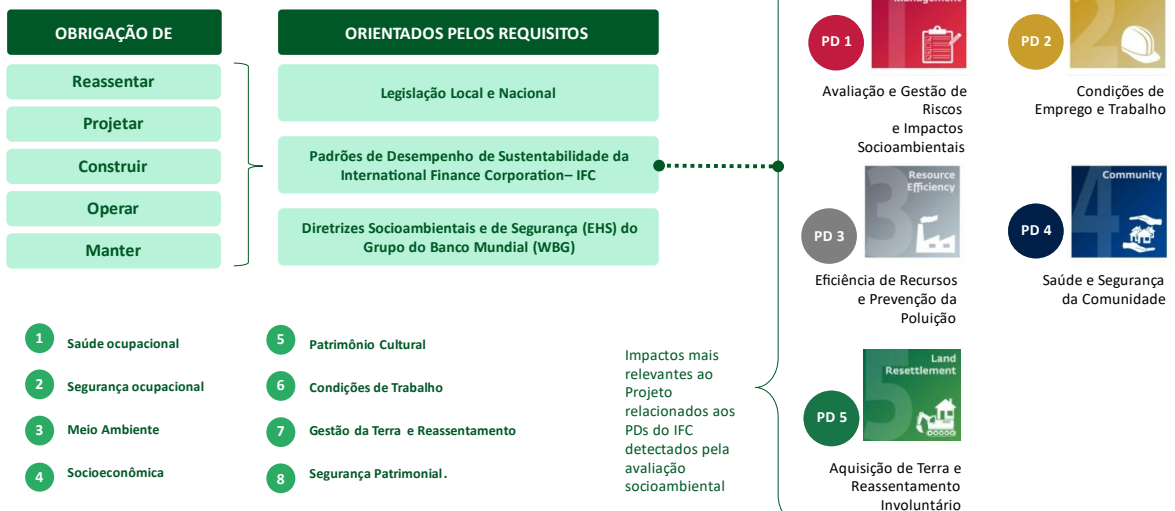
OBRIGAÇÃO DE

Reassentar

Projetar

Construir

Operar

Manter

ORIENTADOS PELOS REQUISITOS

Legislação Local e Nacional

Padrões de Desempenho de Sustentabilidade da International Finance Corporation– IFC

Diretrizes Socioambientais e de Segurança (EHS) do Grupo do Banco Mundial (WBG)

PD 1

Management

Avaliação e Gestão de Riscos e Impactos Socioambientais

PD 2

Condições de Emprego e Trabalho

PD 3

Resource Efficiency

Eficiência de Recursos e Prevenção da Poluição

PD 4

Community

Saúde e Segurança da Comunidade

PD 5

Land Resettlement

Aquisição de Terra e Reassentamento Involuntário

1 Saúde ocupacional

2 Segurança ocupacional

3 Meio Ambiente

4 Socioeconômica

5 Patrimônio Cultural

6 Condições de Trabalho

7 Gestão da Terra e Reassentamento

8 Segurança Patrimonial.

Impactos mais relevantes ao Projeto relacionados aos PDs do IFC detectados pela avaliação socioambiental